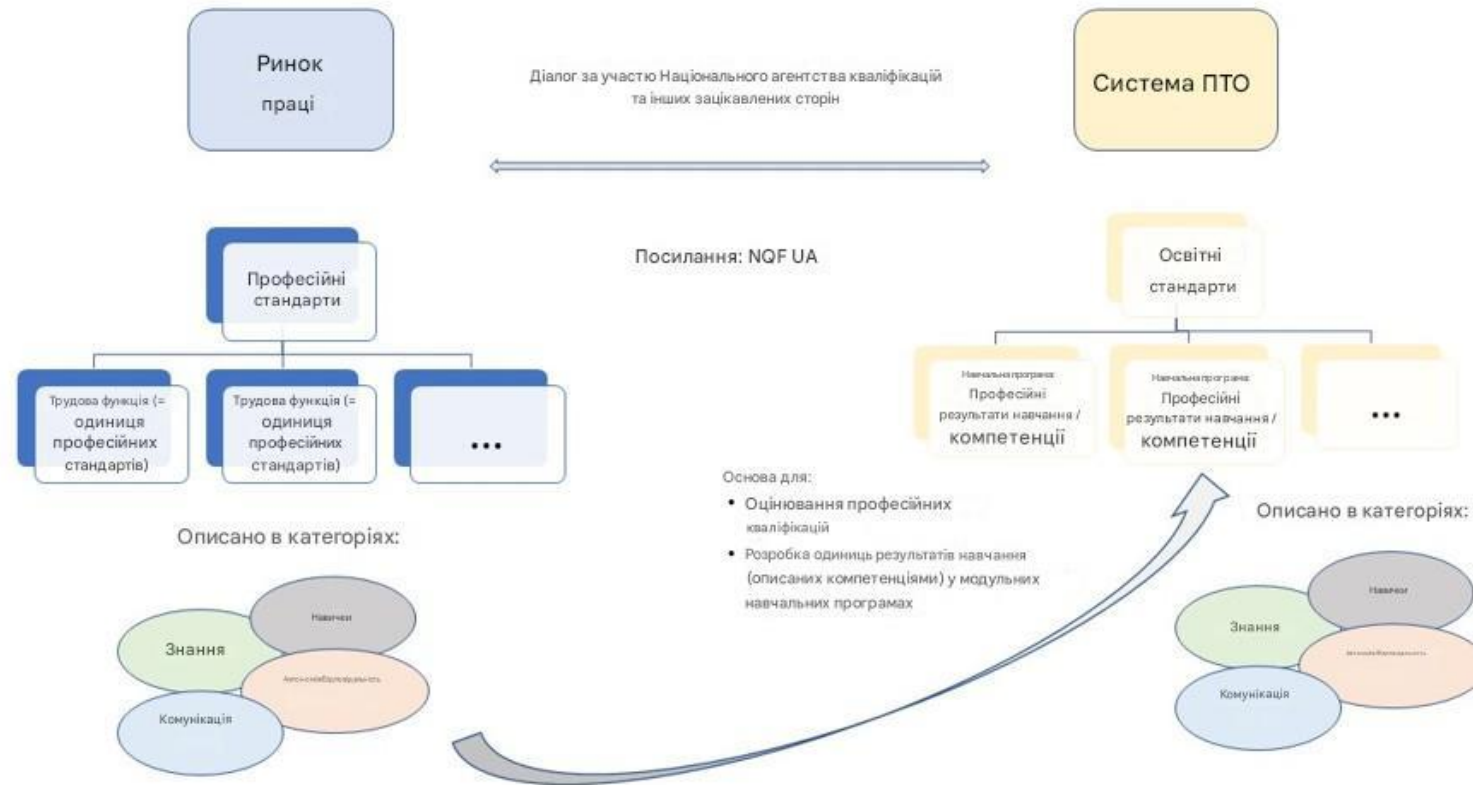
Ринок
праці

Діалог за участю Національного агентства кваліфікацій та інших зацікавлених сторін

Система ПТО

Професійні стандарти

Посилання: NQF UA

Освітні стандарти

Трудова функція (= одиниця професійних стандартів)

Трудова функція (= одиниця професійних стандартів)

...

Навчальна програма:
Професійні результати навчання / компетенції

Навчальна програма:
Професійні результати навчання / компетенції

...

Основа для:
• Оцінювання професійних кваліфікацій
• Розробка одиниць результатів навчання (описаних компетенціями) у модульних навчальних програмах

Описано в категоріях:

Знання
Навички
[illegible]
Комунікація

Описано в категоріях:

Знання
Навички
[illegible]
Комунікація